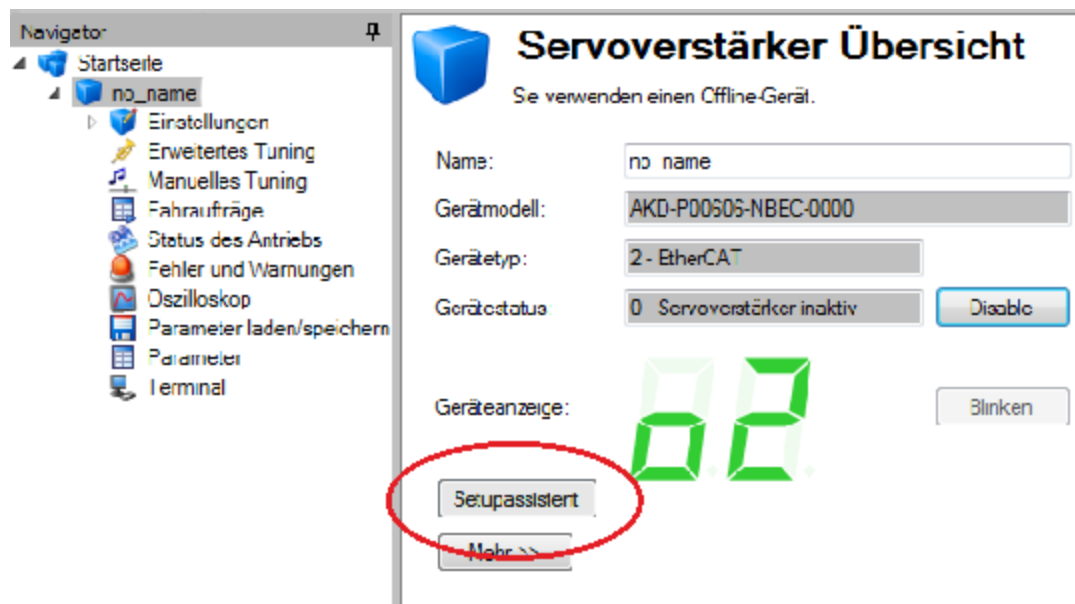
Navigator

Startseite
no_name
Einstellungen
Erweitertes Tuning
Manuelles Tuning
Fahraufträge
Status des Antriebs
Fehler und Warnungen
Oszilloskop
Parameter laden/speichern
Parameter
Terminal

Servoverstärker Übersicht

Se verwenden einen Offline-Gerät.

Name: no_name

Gerätmodell: AKD-P00606-NBEC-0000

Gerätetyp: 2 - EtherCAT

Gerätestatus 0 Servoverstärker inaktiv

Disable

Geräteanzeige:

b2

Blinken

Setupassistent

Mehr >>